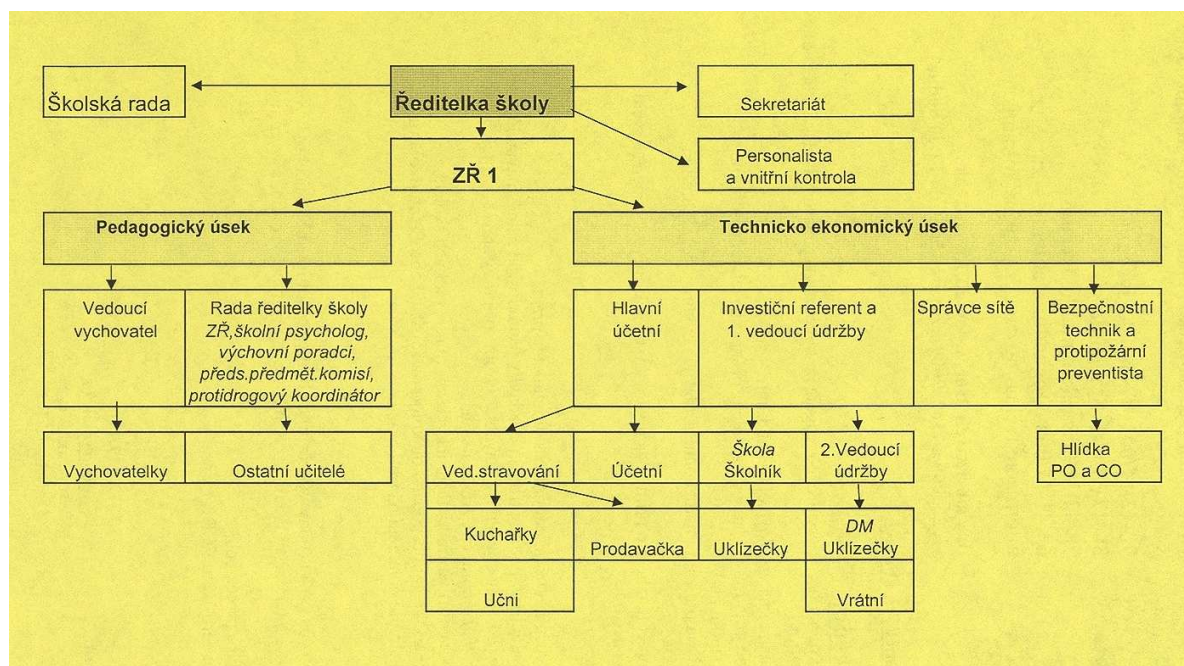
Školská rada

Ředitelka školy

Sekretariát

ZŘ 1

Personalista a vnitřní kontrola

Pedagogický úsek

Technicko ekonomický úsek

Vedoucí vychovatel

Rada ředitelky školy *ZŘ,školní psycholog, výchovní poradci, předs.předmět.komisí, protidrogový koordinátor*

Hlavní účetní

Investiční referent a 1. vedoucí údržby

Správce sítě

Bezpečnostní technik a protipožární preventista

Vychovatelky

Ostatní učitelé

Ved.stravování

Účetní

*Škola* Školník

2.Vedoucí údržby

Hlídka PO a CO

Kuchařky

Prodavačka

Uklízečky

*DM* Uklízečky

Učni

Vrátní